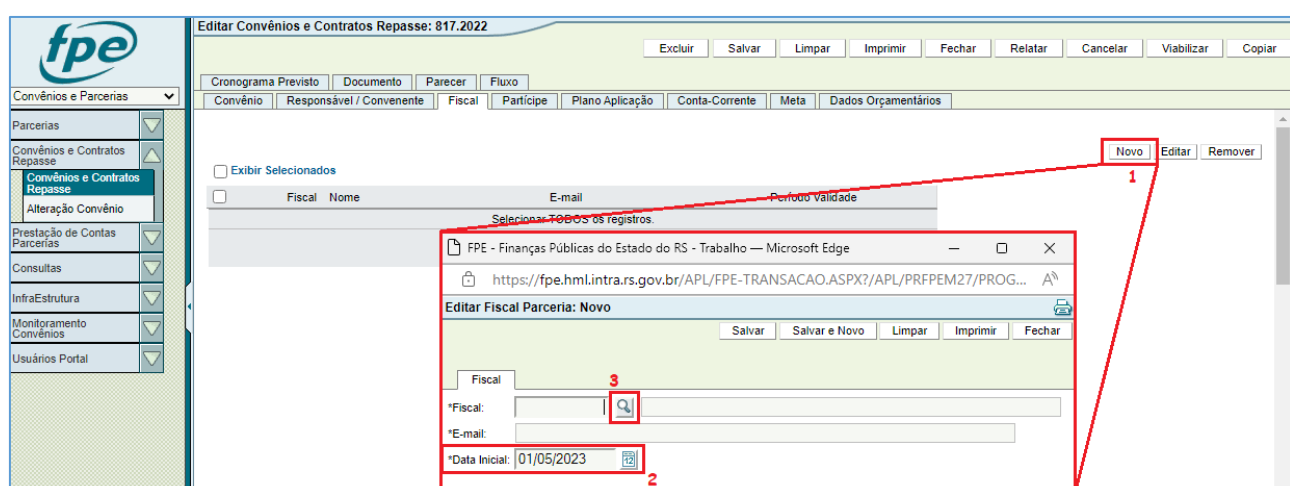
fpe

Convênios e Parcerias

Parcerias
Convênios e Contratos Repasse
Convênios e Contratos Repasse
Alteração Convênio
Prestação de Contas Parcerias
Consultas
InfraEstrutura
Monitoramento Convênios
Usuários Portal

Editar Convênios e Contratos Repasse: 817.2022

Excluir | Salvar | Limpar | Imprimir | Fechar | Relatar | Cancelar | Viabilizar | Copiar

Cronograma Previsto | Documento | Parecer | Fluxo
Convênio | Responsável / Convenente | Fiscal | Partícipe | Plano Aplicação | Conta-Corrente | Meta | Dados Orçamentários

Novo | Editar | Remover

1

Exibir Selecionados

| | Fiscal | Nome | E-mail | Período Validade |
|---|---|---|---|---|
| | Selecionar TODOS os registros. | | | |

FPE - Finanças Públicas do Estado do RS - Trabalho — Microsoft Edge

https://fpe.hml.intra.rs.gov.br/APL/FPE-TRANSACAO.ASPX?/APL/PRFPEM27/PROG...

Editar Fiscal Parceria: Novo

Salvar | Salvar e Novo | Limpar | Imprimir | Fechar

Fiscal

3

*Fiscal:

*E-mail:

*Data Inicial: 01/05/2023

2